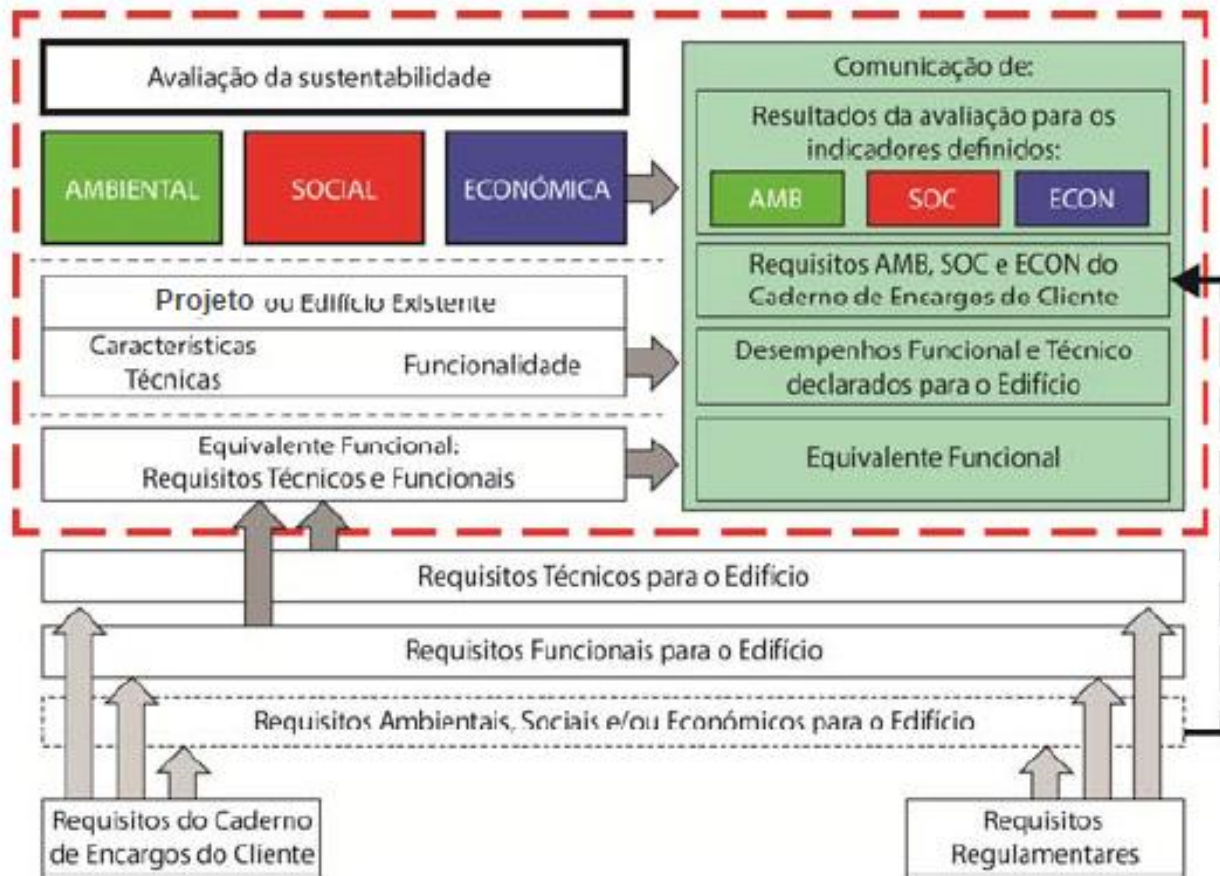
Avaliação da sustentabilidade

AMBIENTAL

SOCIAL

ECONÓMICA

Comunicação de:

Resultados da avaliação para os indicadores definidos:

AMB

SOC

ECON

Requisitos AMB, SOC e ECON do Caderno de Encargos do Cliente

Projeto ou Edifício Existente

Características Técnicas

Funcionalidade

Desempenhos Funcional e Técnico declarados para o Edifício

Equivalente Funcional: Requisitos Técnicos e Funcionais

Equivalente Funcional

Requisitos Técnicos para o Edifício

Requisitos Funcionais para o Edifício

Requisitos Ambientais, Sociais e/ou Económicos para o Edifício

Requisitos do Caderno de Encargos do Cliente

Requisitos Regulamentares